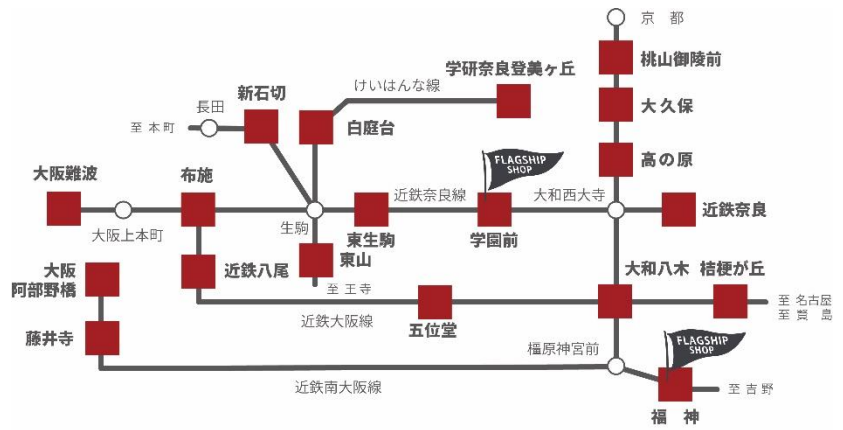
京都
桃山御陵前
学研奈良登美ヶ丘
けいはんな線
新石切
長田
至 本町
白庭台
大久保
高の原
FLAGSHIP SHOP
大阪難波
布施
近鉄奈良線
大和西大寺
近鉄奈良
大阪上本町
生駒
東生駒
学園前
東山
近鉄八尾
大和八木
桔梗が丘
大阪阿部野橋
至 王寺
至 名古屋
至 賢島
近鉄大阪線
五位堂
藤井寺
橿原神宮前
FLAGSHIP SHOP
近鉄南大阪線
至 吉野
福神